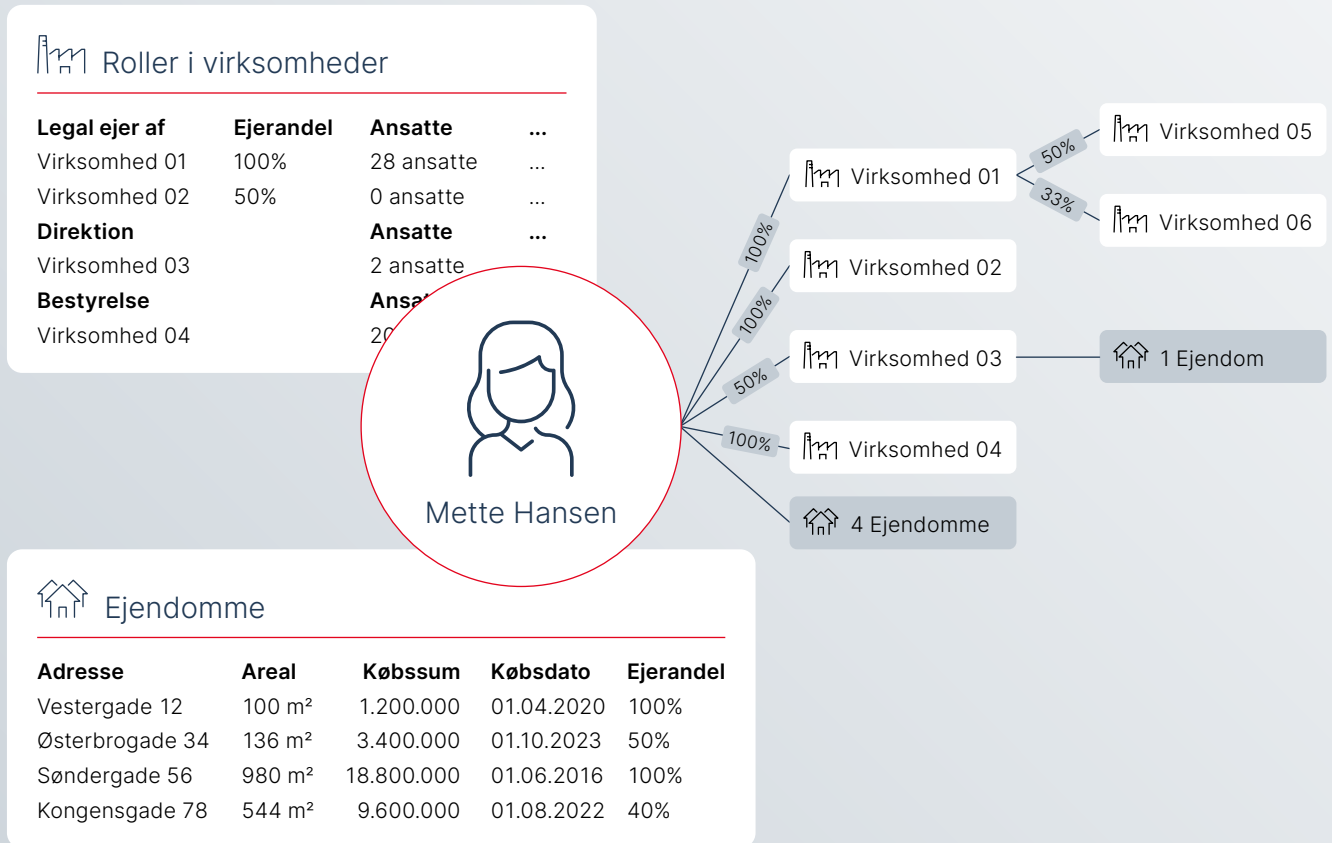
Roller i virksomheder

| Legal ejer af | Ejerandel | Ansatte | ... |
|---|---|---|---|
| Virksomhed 01 | 100% | 28 ansatte | ... |
| Virksomhed 02 | 50% | 0 ansatte | ... |
| **Direktion** | | **Ansatte** | **...** |
| Virksomhed 03 | | 2 ansatte | |
| **Bestyrelse** | | **Ansa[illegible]** | |
| Virksomhed 04 | | 20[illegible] | |

Mette Hansen

100%
Virksomhed 01
50%
Virksomhed 05
33%
Virksomhed 06
100%
Virksomhed 02
50%
Virksomhed 03
1 Ejendom
100%
Virksomhed 04
4 Ejendomme

Ejendomme

| Adresse | Areal | Købssum | Købsdato | Ejerandel |
|---|---|---|---|---|
| Vestergade 12 | 100 m² | 1.200.000 | 01.04.2020 | 100% |
| Østerbrogade 34 | 136 m² | 3.400.000 | 01.10.2023 | 50% |
| Søndergade 56 | 980 m² | 18.800.000 | 01.06.2016 | 100% |
| Kongensgade 78 | 544 m² | 9.600.000 | 01.08.2022 | 40% |